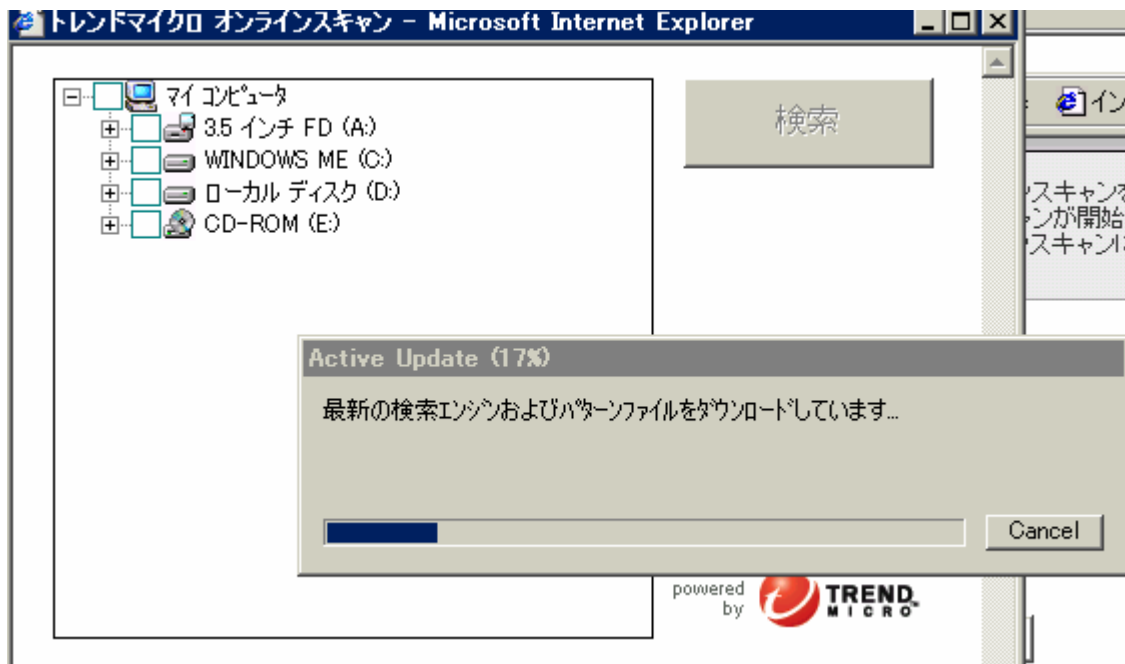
トレンドマイクロ オンラインスキャン - Microsoft Internet Explorer

マイ コンピュータ
3.5 インチ FD (A:)
WINDOWS ME (C:)
ローカル ディスク (D:)
CD-ROM (E:)

検索

イン

スキャンを
ンが開始
スキャンに

Active Update (17%)

最新の検索エンジンおよびパターンファイルをダウンロードしています...

Cancel

powered by TREND MICRO